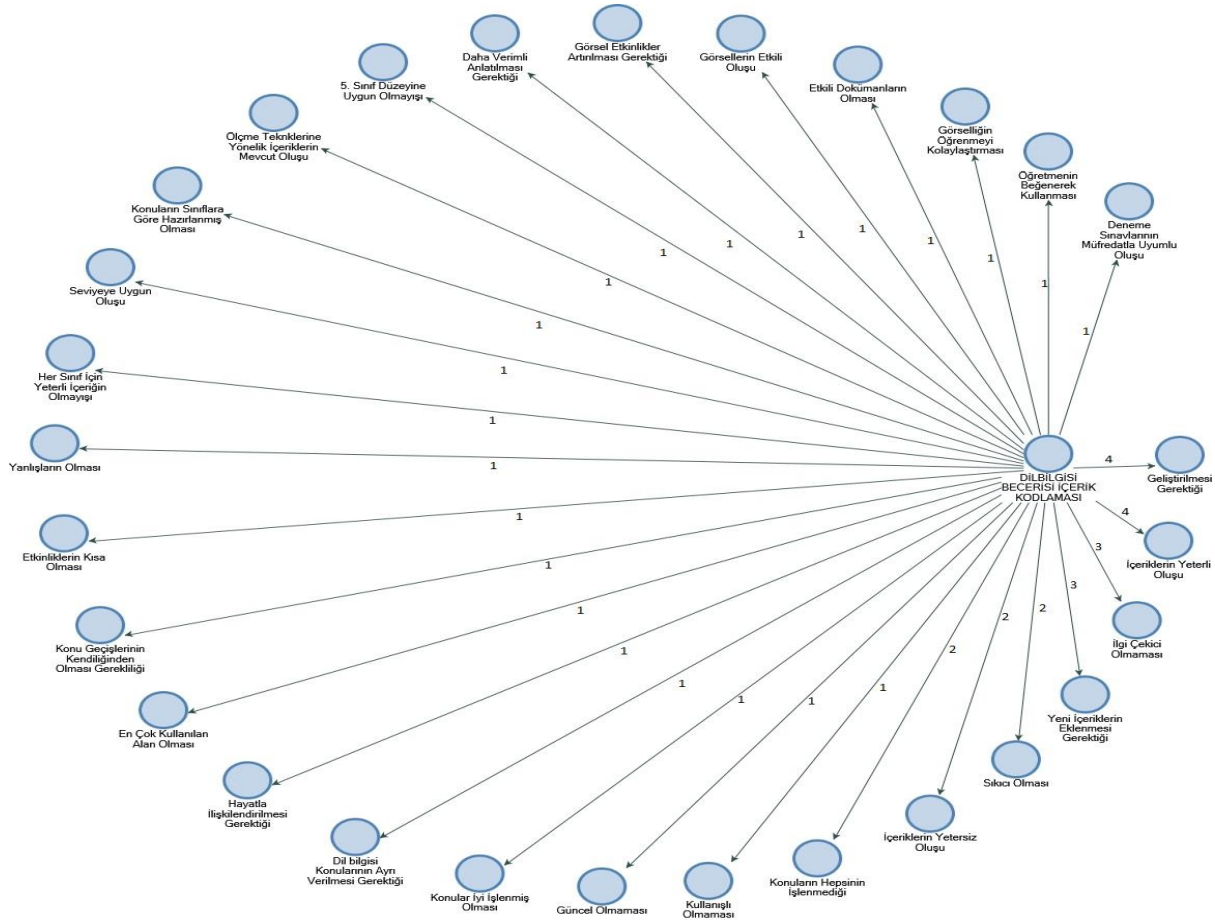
Daha Verimli Anlatılması Gerektiği

Görsel Etkinlikler Artırılması Gerektiği

Görsellerin Etkili Oluşu

Etkili Dokümanların Olması

5. Sınıf Düzeyine Uygun Olmayışı

Görselliğin Öğrenmeyi Kolaylaştırması

Ölçme Tekniklerine Yönelik İçeriklerin Mevcut Oluşu

Öğretmenin Beğenerek Kullanması

Deneme Sınavlarının Müfredatla Uyumlu Oluşu

Konuların Sınıflara Göre Hazırlanmış Olması

Seviyeye Uygun Oluşu

Her Sınıf İçin Yeterli İçeriğin Olmayışı

Yanlışların Olması

DİLBİLGİSİ BECERİSİ İÇERİK KODLAMASI

Geliştirilmesi Gerektiği

İçeriklerin Yeterli Oluşu

İlgi Çekici Olmaması

Etkinliklerin Kısa Olması

Konu Geçişlerinin Kendiliğinden Olması Gerekliliği

En Çok Kullanılan Alan Olması

Yeni İçeriklerin Eklenmesi Gerektiği

Sıkıcı Olması

Hayatla İlişkilendirilmesi Gerektiği

İçeriklerin Yetersiz Oluşu

Dil bilgisi Konularının Ayrı Verilmesi Gerektiği

Konuların Hepsinin İşlenmediği

Konular İyi İşlenmiş Olması

Güncel Olmaması

Kullanışlı Olmaması

1 1 1 1 1 1 1 1 1 1 1 1 1 1 1 1 1 1 1 1 1 1
4 4 3 3 2 2 2